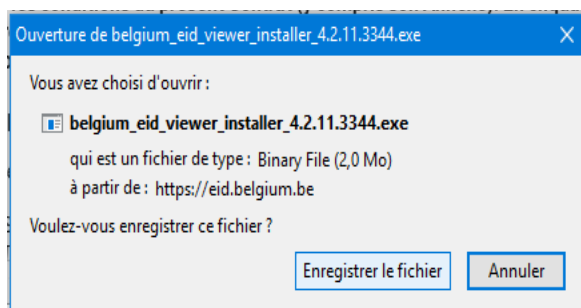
Ouverture de belgium_eid_viewer_installer_4.2.11.3344.exe

Vous avez choisi d'ouvrir :

belgium_eid_viewer_installer_4.2.11.3344.exe

qui est un fichier de type : Binary File (2,0 Mo)

à partir de : https://eid.belgium.be

Voulez-vous enregistrer ce fichier ?

Enregistrer le fichier

Annuler